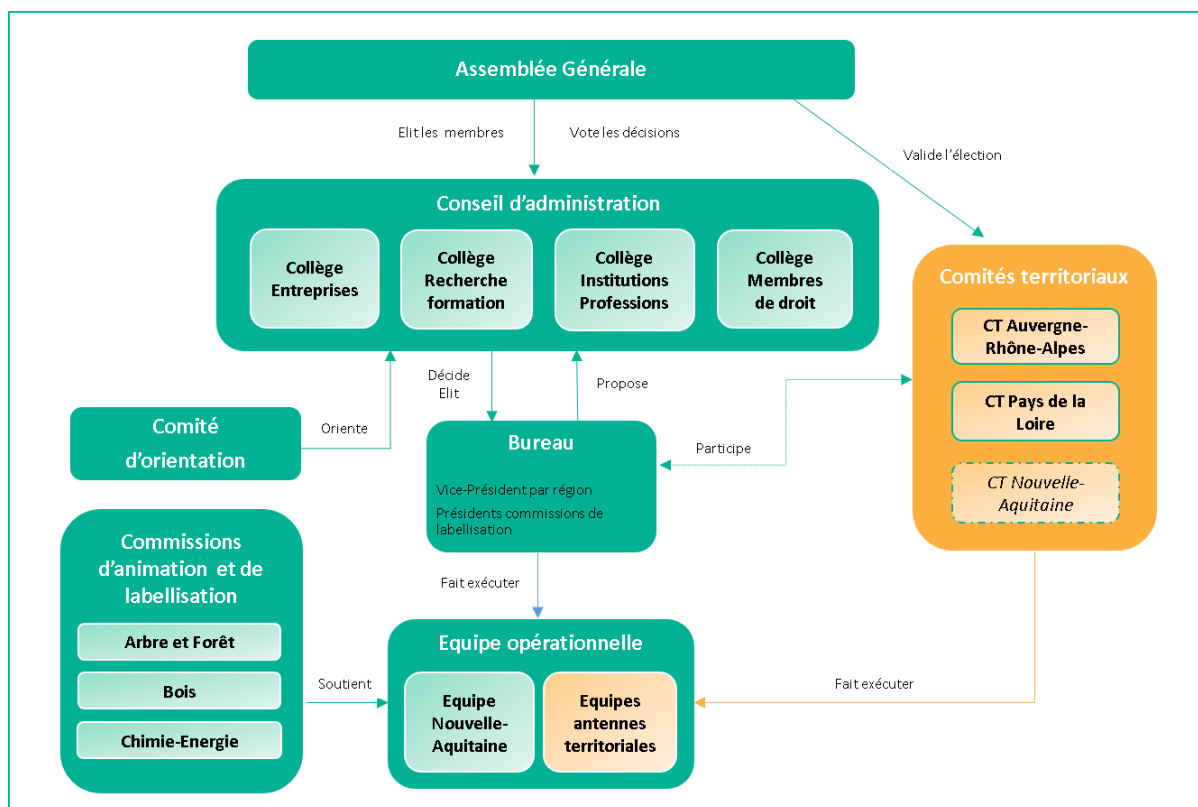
Assemblée Générale

Elit les membres

Vote les décisions

Valide l'élection

Conseil d'administration

Collège Entreprises

Collège Recherche formation

Collège Institutions Professions

Collège Membres de droit

Comités territoriaux

CT Auvergne-Rhône-Alpes

CT Pays de la Loire

CT Nouvelle-Aquitaine

Décide
Elit

Propose

Comité d'orientation

Oriente

Bureau

Participe

Vice-Président par région
Présidents commissions de labellisation

Commissions d'animation et de labellisation

Arbre et Forêt

Bois

Chimie-Energie

Fait exécuter

Equipe opérationnelle

Soutient

Equipe Nouvelle-Aquitaine

Equipes antennes territoriales

Fait exécuter